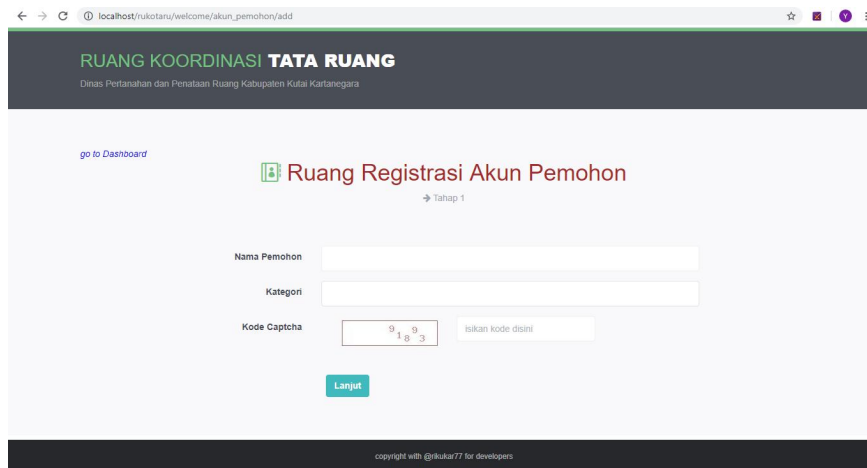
localhost/rukotaru/welcome/akun_pemohon/add

RUANG KOORDINASI TATA RUANG
Dinas Pertanahan dan Penataan Ruang Kabupaten Kutai Kartanegara

go to Dashboard

Ruang Registrasi Akun Pemohon
→ Tahap 1

Nama Pemohon

Kategori

Kode Captcha
9 1 8 9 3
isikan kode disini

Lanjut

copyright with @rikukar77 for developers